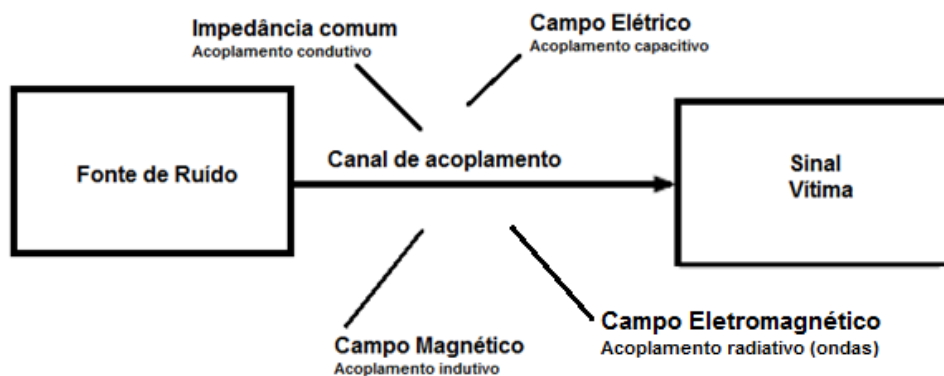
Impedância comum
Acoplamento condutivo

Campo Elétrico
Acoplamento capacitivo

Fonte de Ruído

Canal de acoplamento

Sinal
Vítima

Campo Magnético
Acoplamento indutivo

Campo Eletromagnético
Acoplamento radiativo (ondas)